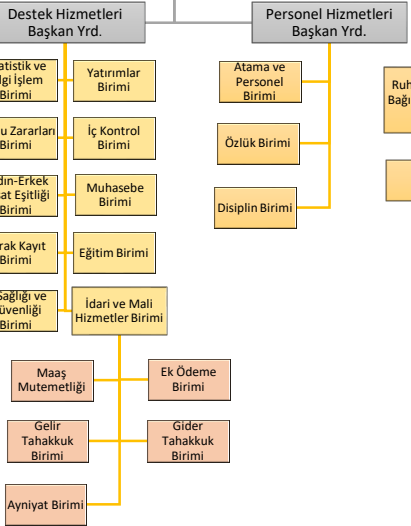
Destek Hizmetleri Başkan Yrd.

Personel Hizmetleri Başkan Yrd.

atistik ve lgi İşlem Birimi

Yatırımlar Birimi

u Zararları Birimi

İç Kontrol Birimi

dın-Erkek at Eşitliği Birimi

Muhasebe Birimi

rak Kayıt Birimi

Eğitim Birimi

Sağlığı ve üvenliği Birimi

İdari ve Mali Hizmetler Birimi

Maaş Mutemetliği

Ek Ödeme Birimi

Gelir Tahakkuk Birimi

Gider Tahakkuk Birimi

Ayniyat Birimi

Atama ve Personel Birimi

Özlük Birimi

Disiplin Birimi

Ruh Bağı